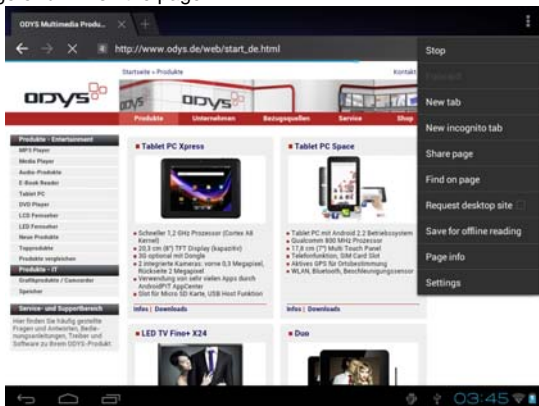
ODYS Multimedia Produ...

http://www.odys.de/web/start_de.html

Startseite » Produkte

Kontakt

ODYS

Produkte Unternehmen Bezugsquellen Service Shop

Produkte - Entertainment
MP3 Player
Media Player
Audio-Produkte
E-Book Reader
Tablet PC
DVD Player
LCD Fernseher
LED Fernseher
Neue Produkte
Topprodukte
Produkte vergleichen
Produkte - IT
Grafikprodukte / Camcorder
Speicher

Service- und Supportbereich
Hier finden Sie häufig gestellte Fragen und Antworten, Bedienungsanleitungen, Treiber und Software zu Ihrem ODYS-Produkt.

Tablet PC Xpress

Schneller 1,2 GHz Prozessor (Cortex A8 Kernel)
20,3 cm (8") TFT Display (kapazitiv)
3G optional mit Dongle
2 integrierte Kameras: vorne 0,3 Megapixel, Rückseite 2 Megapixel
Verwendung von sehr vielen Apps durch AndroidPIT AppCenter
Slot für Micro SD-Karte, USB Host Funktion

Infos | Downloads

Tablet PC Space

Tablet PC mit Android 2.2 Betriebssystem
Qualcomm 800 MHz Prozessor
17,8 cm (7") Multi Touch Panel
Telefonfunktion, SIM Card Slot
Aktives GPS für Ortsbestimmung
WLAN, Bluetooth, Beschleunigungssensor

Infos | Downloads

LED TV Fine+ X24

Duo

Stop
Forward
New tab
New incognito tab
Share page
Find on page
Request desktop site
Save for offline reading
Page info
Settings

03:45